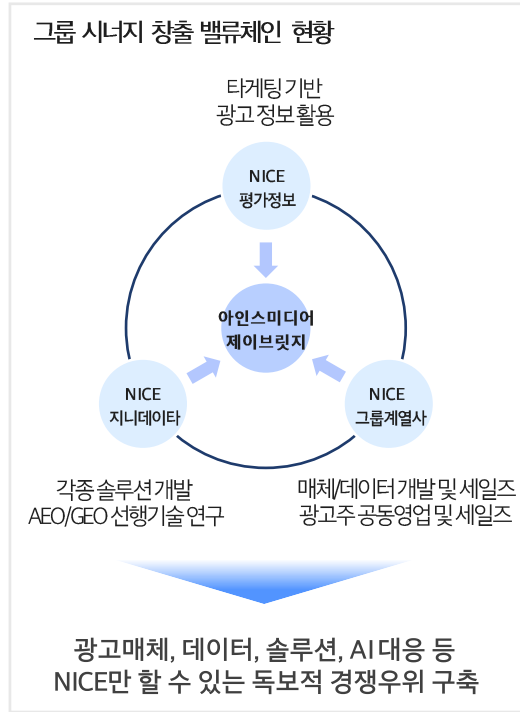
그룹 시너지 창출 밸류체인 현황

타게팅 기반
광고 정보활용

NICE
평가정보

아인스미디어
제이브릿지

NICE
지니데이타

NICE
그룹계열사

각종 솔루션 개발
AEO/GEO 선행기술 연구

매체/데이터 개발 및 세일즈
광고주 공동영업 및 세일즈

광고매체, 데이터, 솔루션, AI 대응 등
NICE만 할 수 있는 독보적 경쟁우위 구축